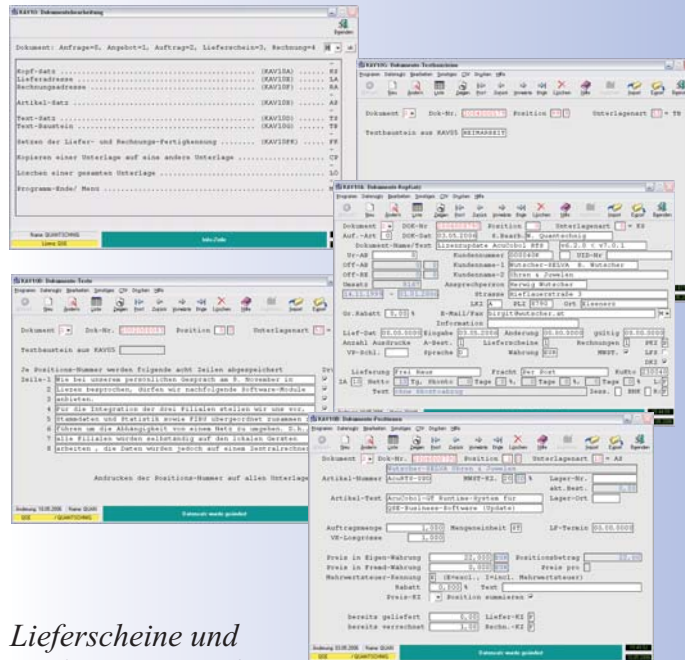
KAV10 Dokumentbearbeitung

Beenden

Dokument : Anfrage=0, Angebot=1, Auftrag=2, Lieferschein=3, Rechnung=4

Kopf-Satz ............................................ (KAV10A) ....... KS
Lieferadresse ........................................ (KAV10E) ....... LA
Rechnungsadresse ..................................... (KAV10F) ....... RA

Artikel-Satz ......................................... (KAV10B) ....... AS

Text-Satz ............................................ (KAV10C) ....... TS
Text-Baustein ........................................ (KAV10D) ....... TB

Setzen der Liefer- und Rechnungs-Fertigkennung ....... (KAV10FK) ....... FK

Kopieren einer Unterlage auf eine andere Unterlage ........................ CP

Löschen einer gesamten Unterlage ........................................... LO

Programm-Ende/ Menü ......................................................... E

Name QUANTSCHNIG
Lizenz: QSE
Info-Zeile

KAV10 Dokumente Textbaustein

Dokument Dok-Nr. Position Unterlagenart TB

Textbaustein aus KAV05 WEIHNACHTEN

KAV10A Dokumente Kopfsatz

Dokument Dok-Nr. Position Unterlagenart KS
Auf.-Art DOK-Dat 03.05.2006 S.Bearb. Quantschnig
Dokument-Name/Text Lizenzupdate AcuCobol RTS v6.2.0 < v7.0.1
Vr-AB Kundennummer UID-Nr
Off-AB Kundenname-1 Wutscher-HELVA R. Wutscher
Off-RE Kundenname-2 Uhren & Juwelen
Umsatz Ansprechperson Herwig Wutscher
Strasse Bieflinerstraße
LKZ A PLZ Ort Klesners
Kd.Rabatt 5,00 % E-Mail/Fax birgit@wutscher.at
Information
Lief-Dat 00.00.0000 Eingabe 03.05.2006 Änderung 00.00.0000 gültig 00.00.0000
Anzahl Ausdrucke A-Best. Lieferscheine Rechnungen PKZ
VP-Schl. Sprache Währung EUR MWST.
Lieferung Frei Haus Fracht Per Post KoNto
Netto Tg. Skonto Tage % Tage % Tage
Text ohne Abzüge

KAV10C Dokumente-Texte

Dokument Dok-Nr. Position Unterlagenart

Textbaustein aus KAV05

Je Positions-Nummer werden folgende acht Zeilen abgespeichert
Zeile-1 Wie bei unserem persönlichen Gespräch am 8. November in
2 Lienz besprochen, dürfen wir nachfolgende Software-Module
3 anbieten.
4 Für die Integration der drei Filialen stellen wir uns vor,
5 Stammdaten und Statistik sowie FIBU übergeordnet zusammen
6 führen um die Abhängigkeit von einem Netz zu umgehen. D.h.
7 alle Filialen wurden selbständig auf den lokalen Geräten
8 arbeiten , die Daten wurden jedoch auf einem Zentralrechner

Andrucken der Positions-Nummer auf allen Unterlagen

Änderung 10.05.2006 Name QUAN
QSE / QUANTSCHNIG
Datensatz wurde gelesen

KAV10B Dokumente Positionen

Dokument Dok-Nr. Position Unterlagenart AS
Wutscher-HELVA Uhren & Juwelen
Artikelnummer AcuRTS-UPD MWST-KZ. 20 % Lager-Nr.
Akt.Best.
Artikel-Text AcuCobol-GT Runtime-System für Lager-Ort
QSE-Business-Software (Update)
Auftragsmenge 1,000 Mengeneinheit ST LF-Termin 00.00.0000
VK-Losgrösse 1,000
Preis in Eigen-Währung 32,0000 EUR Positionsbetrag
Preis in Fremd-Währung 0,0000 EUR Preis pro
Mehrwertsteuer-Kennung E (E=excl. I=incl.Mehrwertsteuer)
Rabatt 0,00 % Text
Preis-KZ Position summieren
bereits geliefert 0,00 Liefer-KZ
bereits verrechnet 0,00 Rechn.-KZ

Änderung 03.05.2006 Name QUAN
QSE / QUANTSCHNIG
Datensatz wurde gelesen

Lieferscheine und